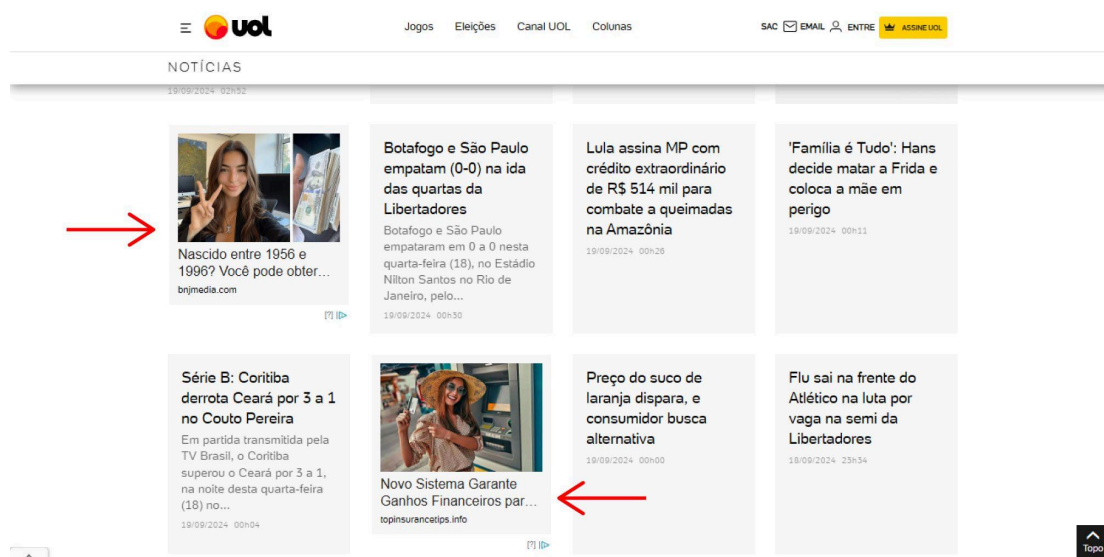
uol

Jogos Eleições Canal UOL Colunas

SAC EMAIL ENTRE ASSINE UOL

NOTÍCIAS

19/09/2024 02h52

Nascido entre 1956 e 1996? Você pode obter...

bnjmedia.com

[?]

Botafogo e São Paulo empatam (0-0) na ida das quartas da Libertadores

Botafogo e São Paulo empataram em 0 a 0 nesta quarta-feira (18), no Estádio Nilton Santos no Rio de Janeiro, pelo...

19/09/2024 00h30

Lula assina MP com crédito extraordinário de R$ 514 mil para combate a queimadas na Amazônia

19/09/2024 00h26

'Família é Tudo': Hans decide matar a Frida e coloca a mãe em perigo

19/09/2024 00h11

Série B: Coritiba derrota Ceará por 3 a 1 no Couto Pereira

Em partida transmitida pela TV Brasil, o Coritiba superou o Ceará por 3 a 1, na noite desta quarta-feira (18) no...

19/09/2024 00h04

Novo Sistema Garante Ganhos Financeiros par...

topinsurancetips.info

[?]

Preço do suco de laranja dispara, e consumidor busca alternativa

19/09/2024 00h00

Flu sai na frente do Atlético na luta por vaga na semi da Libertadores

18/09/2024 23h34

Topo